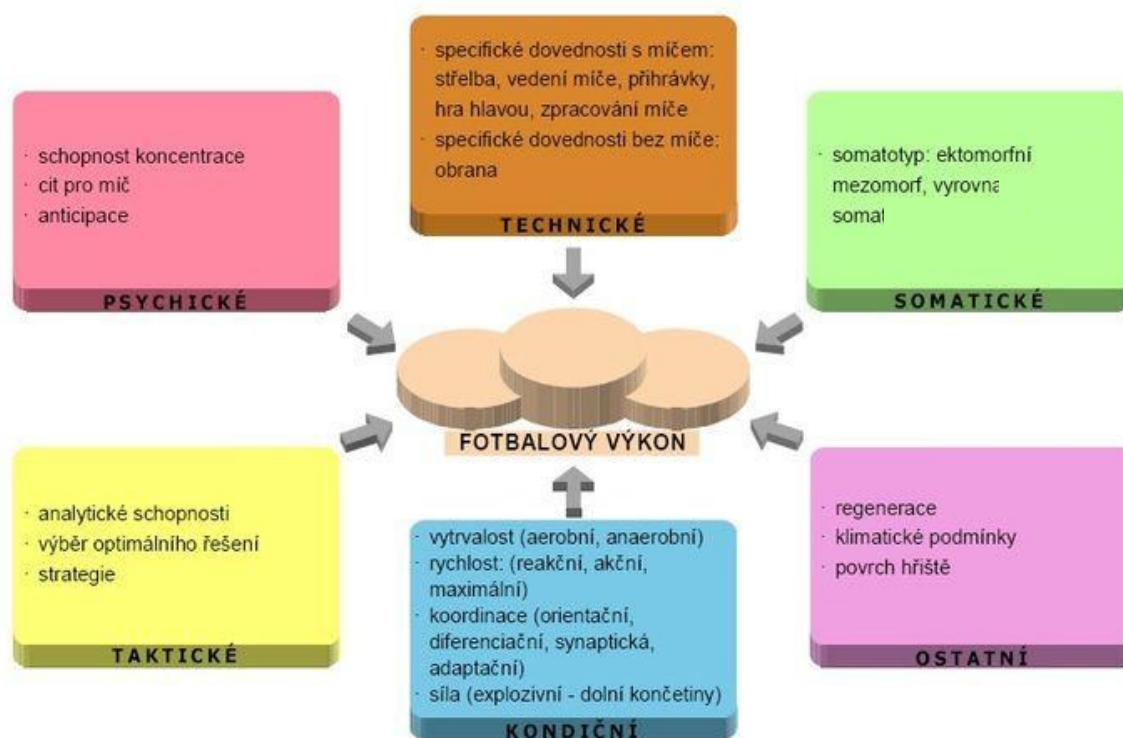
· specifické dovednosti s míčem: střelba, vedení míče, přihrávky, hra hlavou, zpracování míče
· specifické dovednosti bez míče: obrana

TECHNICKÉ

· schopnost koncentrace
· cit pro míč
· anticipace

PSYCHICKÉ

· somatotyp: ektomorfní mezomorf, vyrovna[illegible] somat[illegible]

SOMATICKÉ

FOTBALOVÝ VÝKON

· analytické schopnosti
· výběr optimálního řešení
· strategie

TAKTICKÉ

· vytrvalost (aerobní, anaerobní)
· rychlost: (reakční, akční, maximální)
· koordinace (orientační, diferenciační, synaptická, adaptační)
· síla (explozivní - dolní končetiny)

KONDIČNÍ

· regenerace
· klimatické podmínky
· povrch hřiště

OSTATNÍ